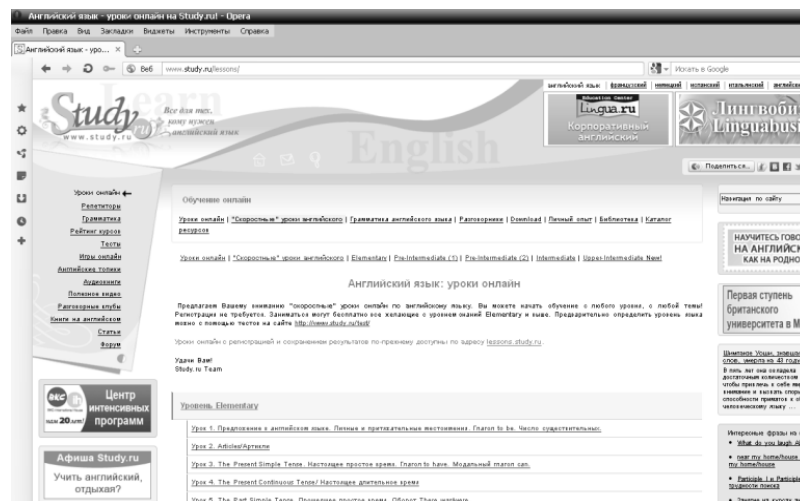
Английский язык - уроки онлайн на Study.ru! - Opera

Файл Правка Вид Закладки Виджеты Инструменты Справка

Английский язык - уро... ×

Веб www.study.ru/lessons/

Искать в Google

английский язык | французский | немецкий | испанский | итальянский | английский

Study.ru
www.study.ru
Все для тех, кому нужен английский язык
Learn English

Education Center
Lingua.ru
Корпоративный английский

Лингвобизнес
Linguabusiness

Поделиться...

Уроки онлайн
Репетиторы
Грамматика
Рейтинг курсов
Тесты
Игры онлайн
Английские топики
Аудиокниги
Полезное видео
Разговорные клубы
Книги на английском
Статьи
Форум

Центр интенсивных программ
всего 20 минут

Афиша Study.ru
Учить английский, отдыхая?

Обучение онлайн

Уроки онлайн | "Скоростные" уроки английского | Грамматика английского языка | Разговорники | Download | Личный опыт | Библиотека | Каталог ресурсов

Уроки онлайн | "Скоростные" уроки английского | Elementary | Pre-Intermediate (1) | Pre-Intermediate (2) | Intermediate | Upper-Intermediate New!

Английский язык: уроки онлайн

Предлагаем Вашему вниманию "скоростные" уроки онлайн по английскому языку. Вы можете начать обучение с любого уровня, с любой темы! Регистрация не требуется. Заниматься могут бесплатно все желающие с уровнем знаний Elementary и выше. Предварительно определить уровень языка можно с помощью тестов на сайте http://www.study.ru/test/

Уроки онлайн с регистрацией и сохранением результатов по-прежнему доступны по адресу lessons.study.ru

Удачи Вам!
Study.ru Team

Уровень Elementary

Урок 1. Предложение в английском языке. Личные и притяжательные местоимения. Глагол to be. Число существительных.

Урок 2. Articles/Артикли

Урок 3. The Present Simple Tense. Настоящее простое время. Глагол to have. Модальный глагол can.

Урок 4. The Present Continuous Tense/ Настоящее длительное время

Урок 5. The Past Simple Tense. Прошедшее простое время. Оборот There was/were

Навигация по сайту

НАУЧИТЕСЬ ГОВО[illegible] НА АНГЛИЙСК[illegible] КАК НА РОДНО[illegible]

Первая ступень британского университета в М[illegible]

Интересные фразы на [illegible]
• What do you laugh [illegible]
• near my home/house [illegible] my home/house
• Participle I и Participle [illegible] трудности перевода